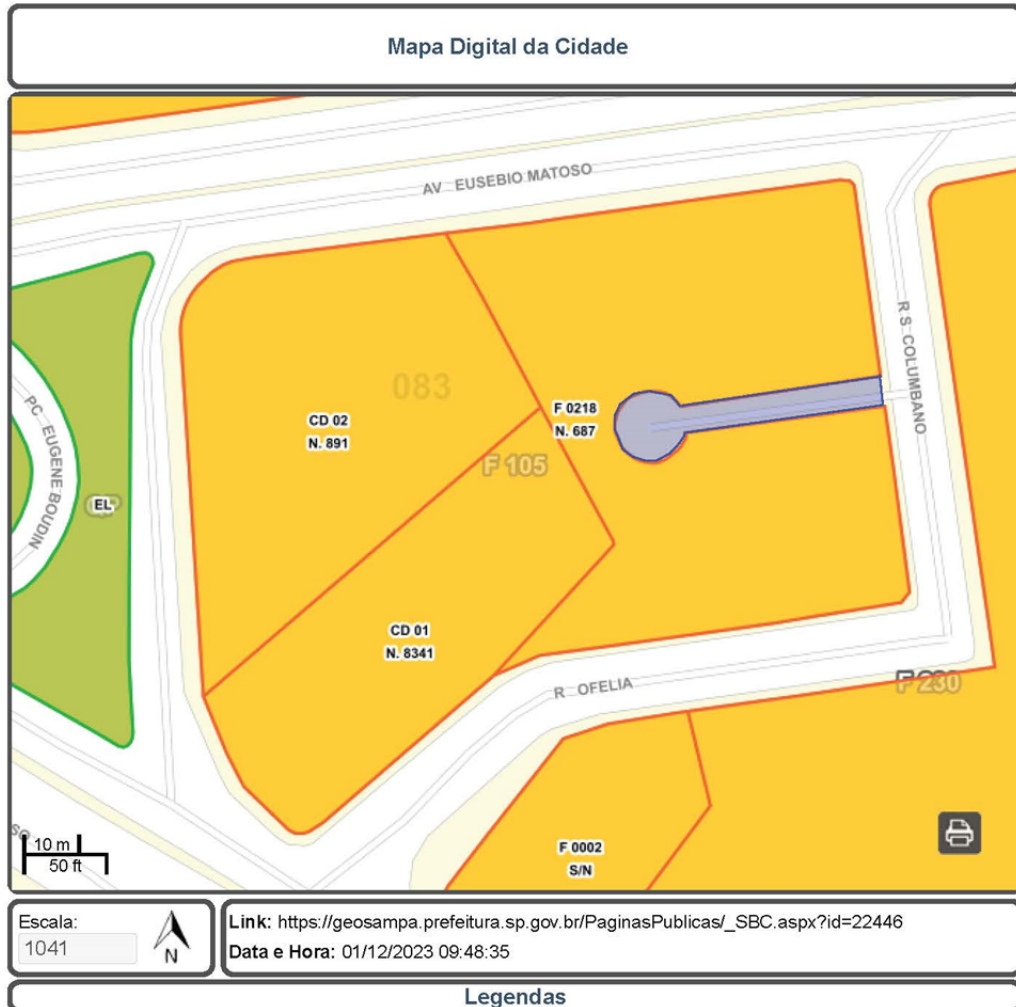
Mapa Digital da Cidade

AV EUSEBIO MATOSO

R S COLUMBANO

083

CD 02
N. 891

F 0218
N. 687

F 105

PC EUGENE BOUDIN

EL

CD 01
N. 8341

R OFELIA

F 230

SO

10 m
50 ft

F 0002
S/N

Escala:
1041

N

Link: https://geosampa.prefeitura.sp.gov.br/PaginasPublicas/_SBC.aspx?id=22446
Data e Hora: 01/12/2023 09:48:35

Legendas